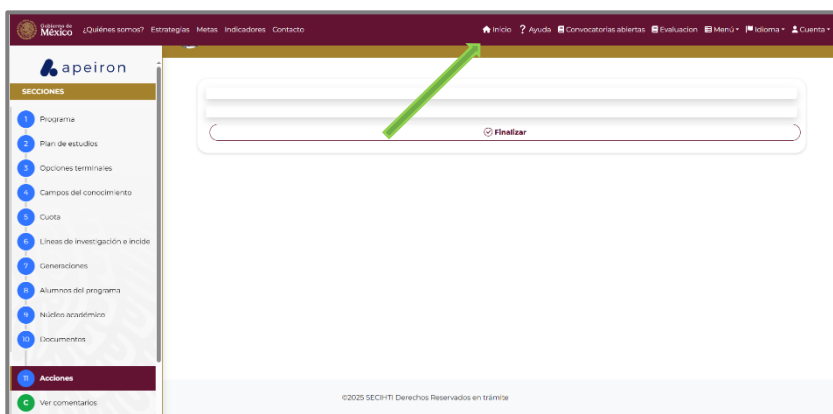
Gobierno de México ¿Quiénes somos? Estrategias Metas Indicadores Contacto

Inicio ? Ayuda Convocatorias abiertas Evaluacion Menú Idioma Cuenta

apeiron

SECCIONES

1 Programa
2 Plan de estudios
3 Opciones terminales
4 Campos del conocimiento
5 Cuota
6 Líneas de investigación e incide
7 Generaciones
8 Alumnos del programa
9 Núcleo académico
10 Documentos
11 Acciones
C Ver comentarios

Finalizar

©2025 SECIHTI Derechos Reservados en trámite